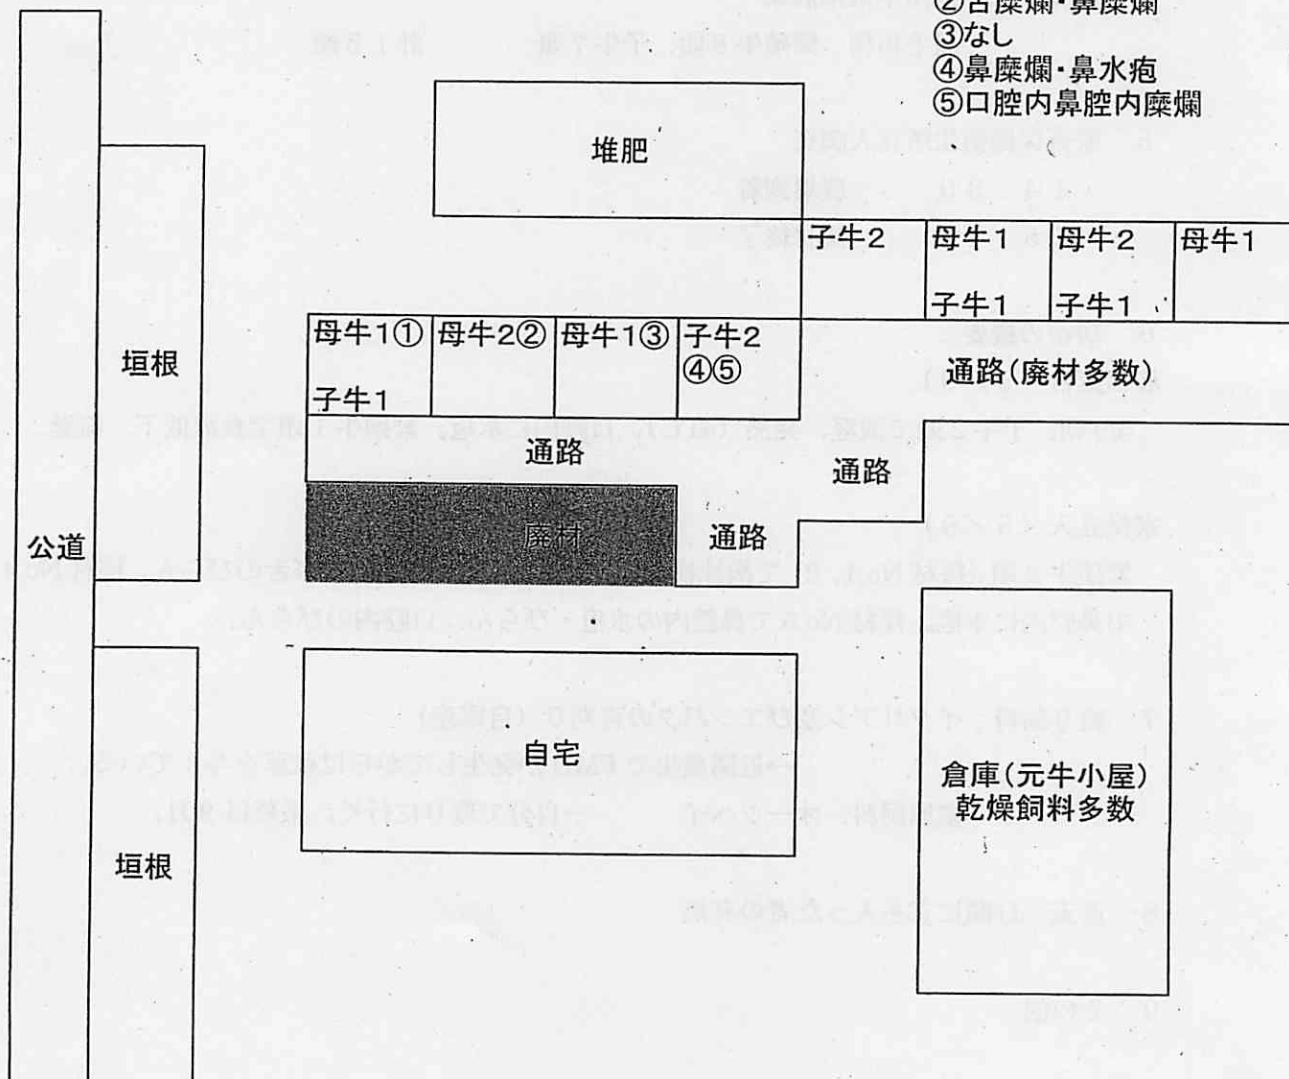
②舌糜爛·鼻糜爛
③なし
④鼻糜爛·鼻水疱
⑤口腔内鼻腔内糜爛

堆肥

子牛2
母牛1
子牛1
母牛2
子牛1
母牛1

公道

垣根

母牛1①
子牛1
母牛2②
母牛1③
子牛2
④⑤

通路(廃材多数)

通路

通路

廃材

通路

自宅

倉庫(元牛小屋)
乾燥飼料多数

垣根